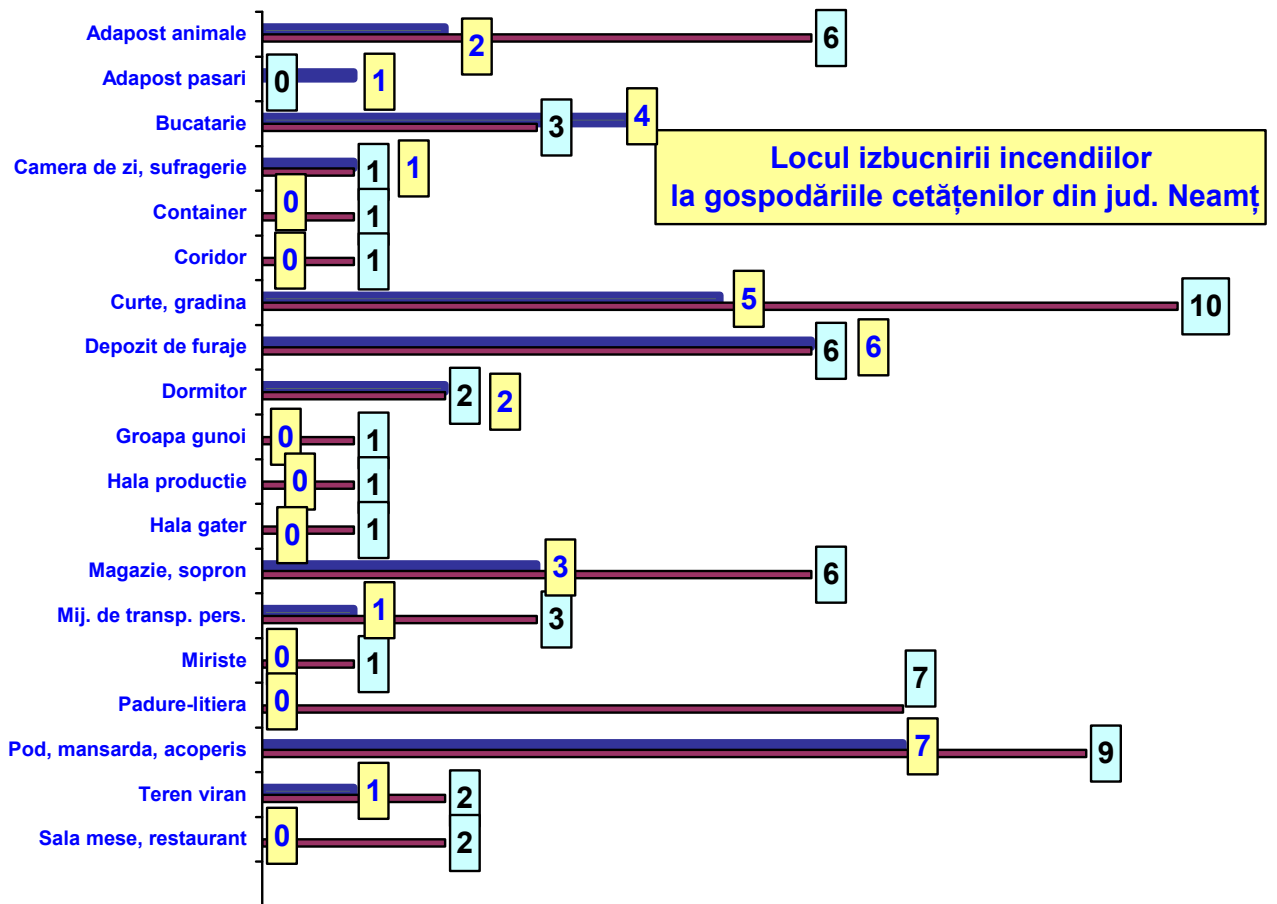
Locul izbucnirii incendiilor la gospodăriile cetățenilor din jud. Neamț

Adapost animale 2 6
Adapost pasari 0 1
Bucatarie 3 4
Camera de zi, sufragerie 1 1
Container 0 1
Coridor 0 1
Curte, gradina 5 10
Depozit de furaje 6 6
Dormitor 2 2
Groapa gunoi 0 1
Hala productie 0 1
Hala gater 0 1
Magazie, sopron 3 6
Mij. de transp. pers. 1 3
Miriste 0 1
Padure-litiera 0 7
Pod, mansarda, acoperis 7 9
Teren viran 1 2
Sala mese, restaurant 0 2